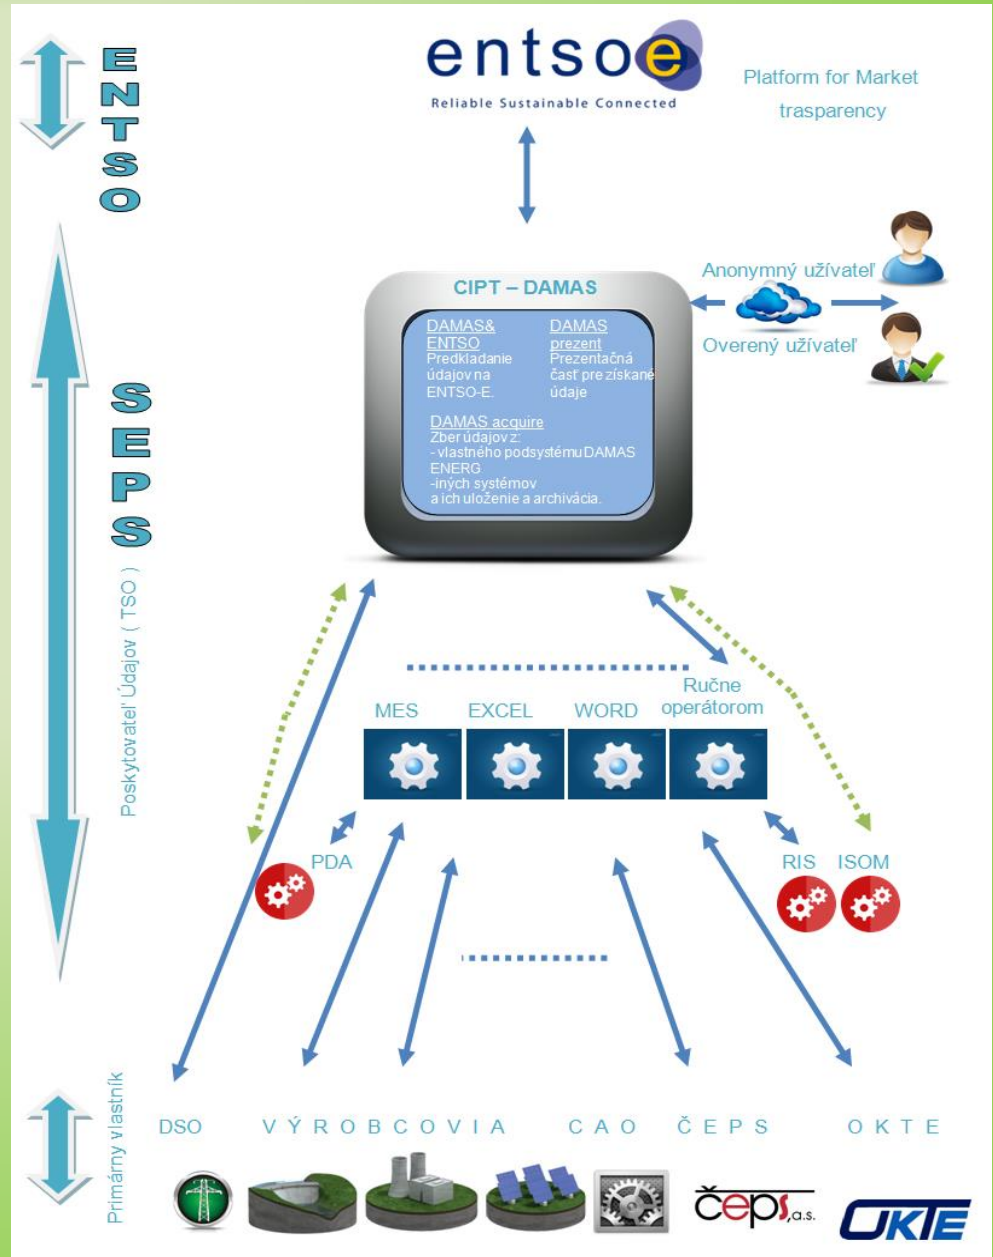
ENTSO

entsoe
Reliable Sustainable Connected

Platform for Market trasparency

SEPS

Poskytovateľ Údajov ( TSO )

CIPT – DAMAS

DAMAS& ENTSO
Predkladanie údajov na ENTSO-E.

DAMAS prezent
Prezentačná časť pre získané údaje

DAMAS acquire
Zber údajov z:
- vlastného podsystému DAMAS ENERG
-iných systémov
a ich uloženie a archivácia.

Anonymný užívateľ

Overený užívateľ

MES

EXCEL

WORD

Ručne operátorom

PDA

RIS

ISOM

Primárny vlastník

DSO

VÝROBCOVIA

CAO

ČEPS

OKTE

čeps, a.s.

OKTE